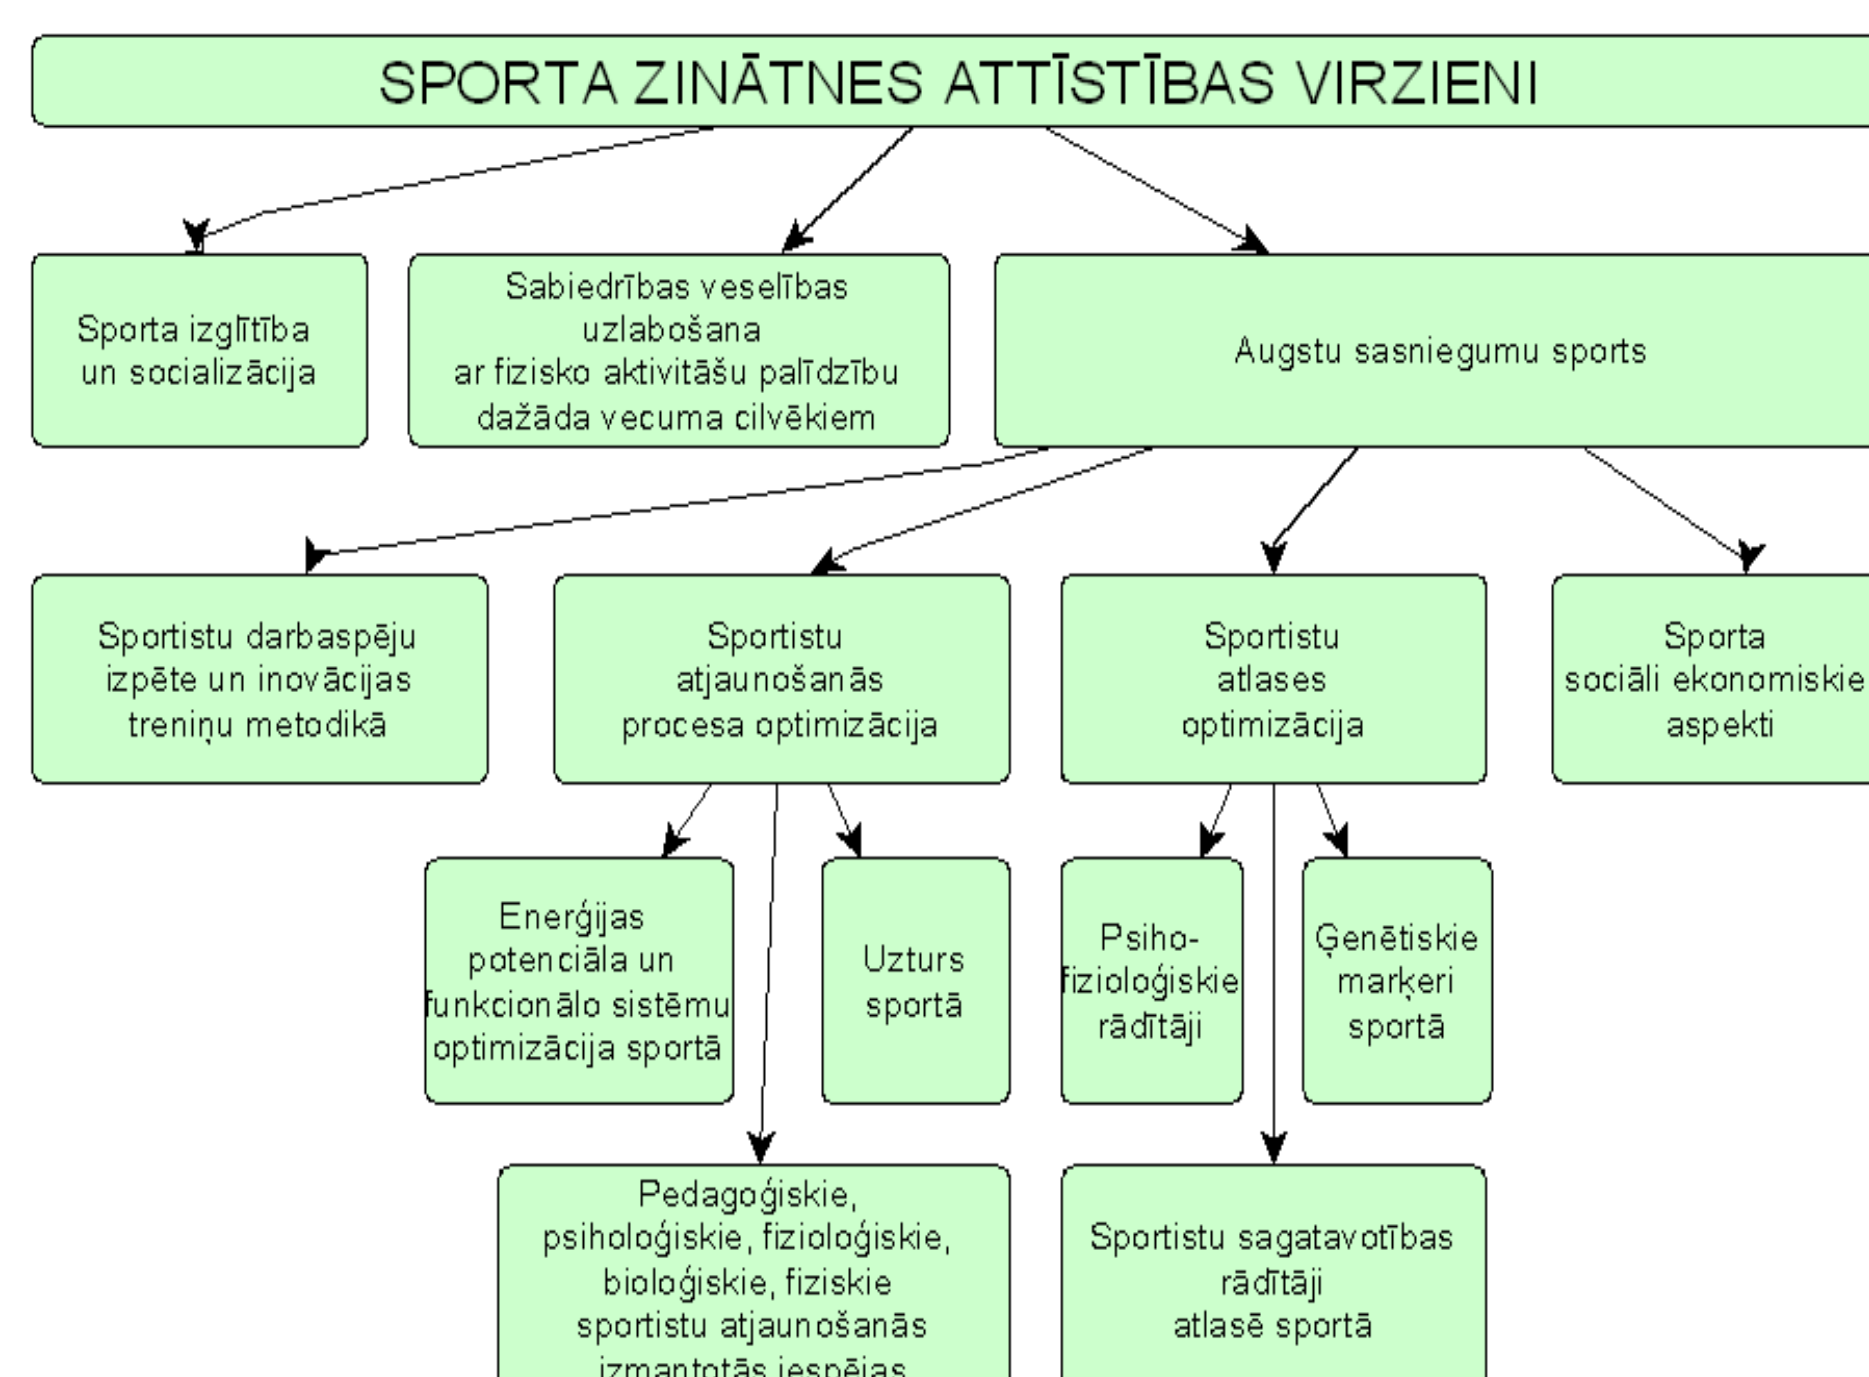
SPORTA ZINĀTNES ATTĪSTĪBAS VIRZIENI

Sporta izglītība un socializācija

Sabiedrības veselības uzlabošana ar fizisko aktivitāšu palīdzību dažāda vecuma cilvēkiem

Augstu sasniegumu sports

Sportistu darbaspēju izpēte un inovācijas treniņu metodikā

Sportistu atjaunošanās procesa optimizācija

Sportistu atlases optimizācija

Sporta sociāli ekonomiskie aspekti

Enerģijas potenciāla un funkcionālo sistēmu optimizācija sportā

Uzturs sportā

Psiho-fizioloģiskie rādītāji

Ģenētiskie marķeri sportā

Pedagoģiskie, psiholoģiskie, fizioloģiskie, bioloģiskie, fiziskie sportistu atjaunošanās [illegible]

Sportistu sagatavotības rādītāji atlasē sportā